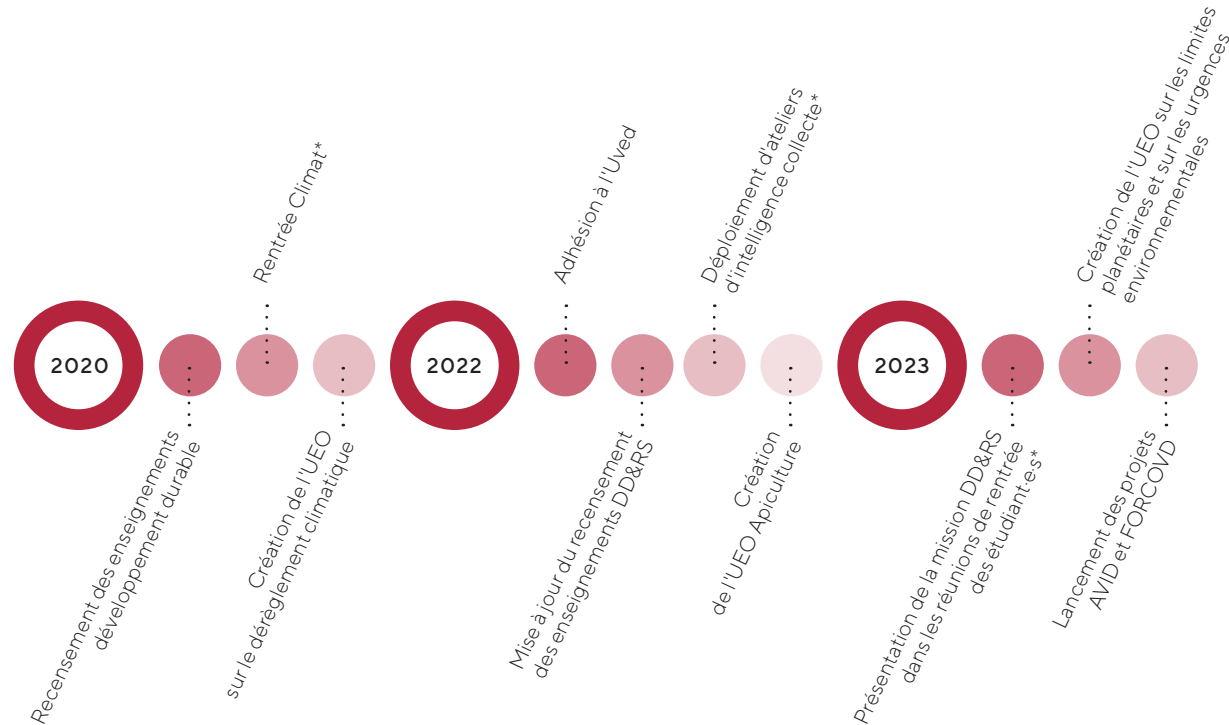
2020

Recensement des enseignements développement durable

Rentrée Climat*

Création de l'UEO sur le dérèglement climatique

2022

Adhésion à l'Uved

Mise à jour du recensement des enseignements DD&RS

Déploiement d'ateliers d'intelligence collecte*

Création de l'UEO Apiculture

2023

Présentation de la mission DD&RS dans les réunions de rentrée des étudiant·e·s*

Création de l'UEO sur les limites planétaires et sur les urgences environnementales

Lancement des projets AVID et FORCOVD